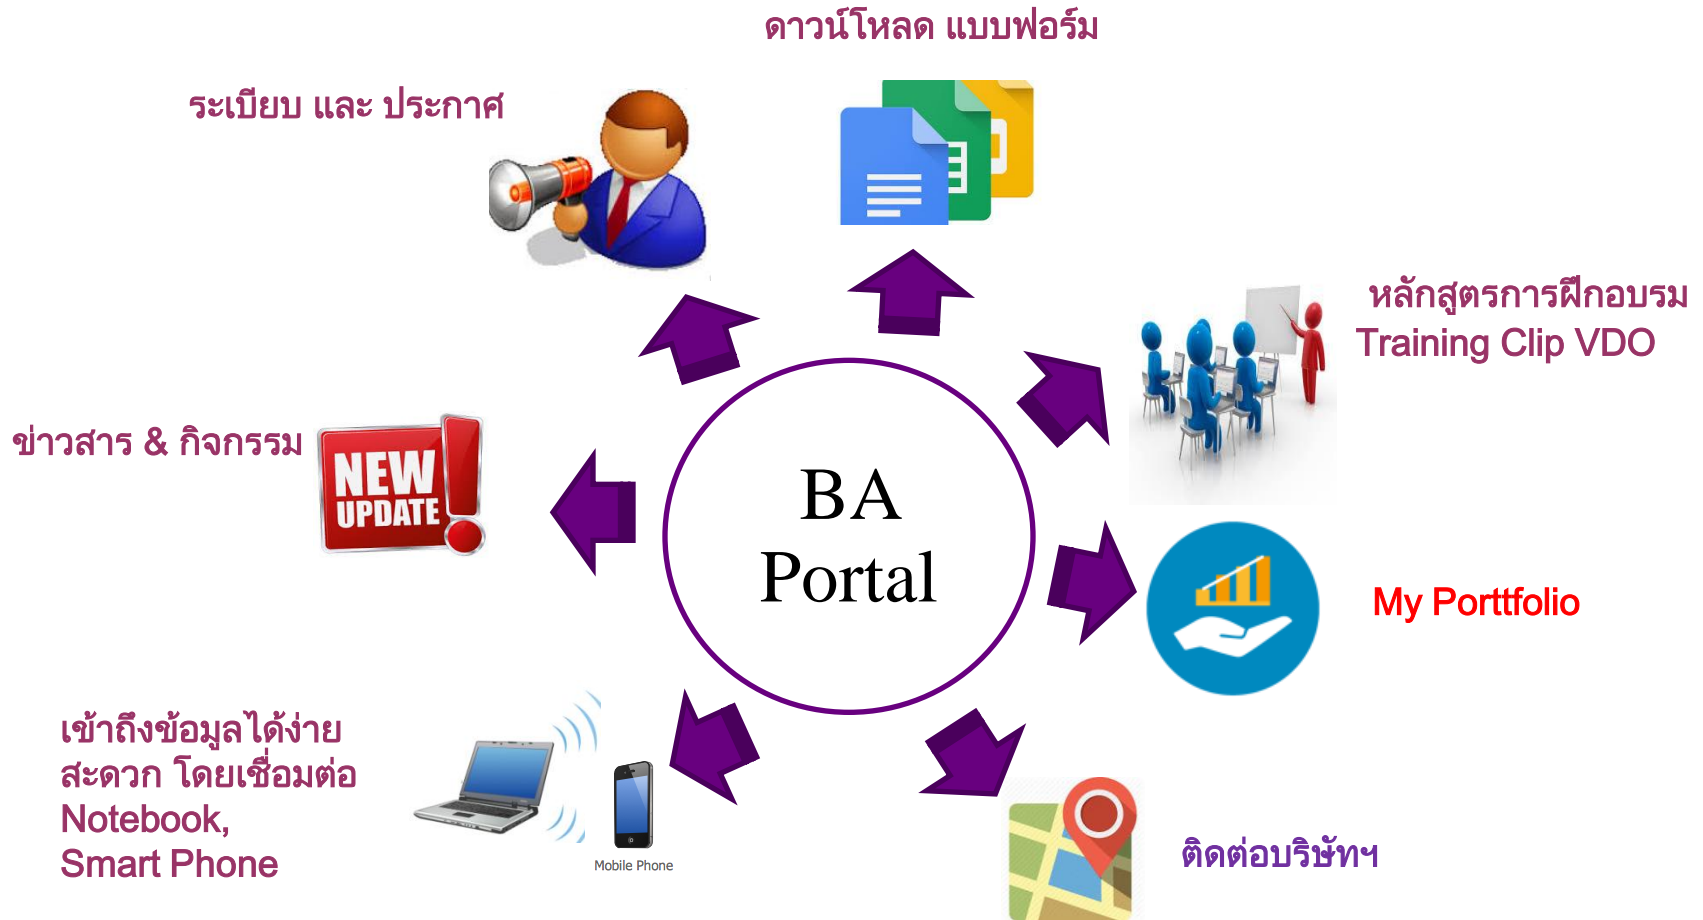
ดาวน์โหลด แบบฟอร์ม

ระเบียบ และ ประกาศ

หลักสูตรการฝึกอบรม
Training Clip VDO

ข่าวสาร & กิจกรรม

NEW
UPDATE

BA
Portal

My Porttfolio

เข้าถึงข้อมูลได้ง่าย
สะดวก โดยเชื่อมต่อ
Notebook,
Smart Phone

Mobile Phone

ติดต่อบริษัทฯ